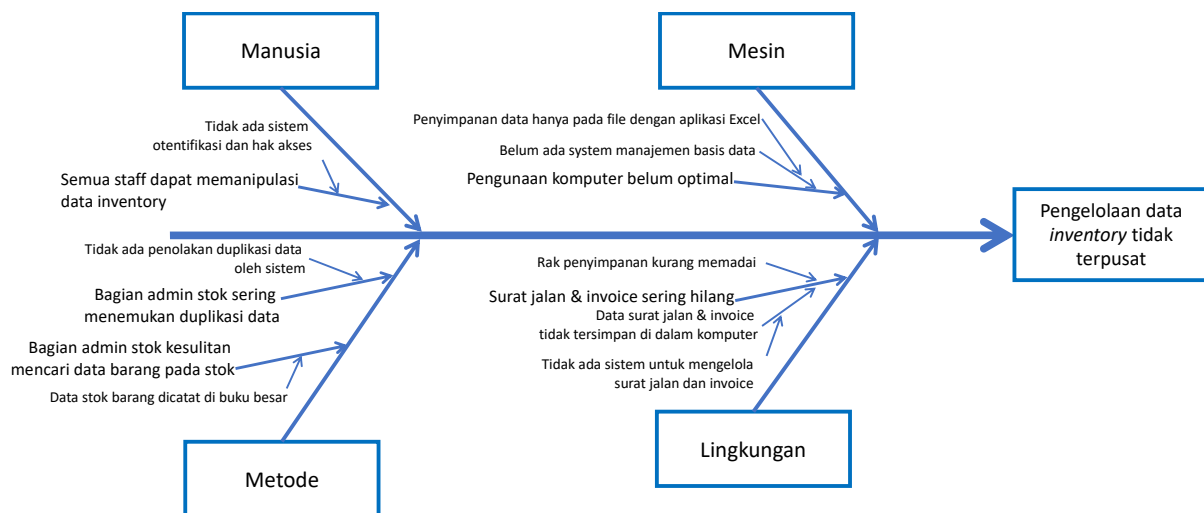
Manusia

Tidak ada sistem otentifikasi dan hak akses

Semua staff dapat memanipulasi data inventory

Mesin

Penyimpanan data hanya pada file dengan aplikasi Excel

Belum ada system manajemen basis data

Pengunaan komputer belum optimal

Pengelolaan data *inventory* tidak terpusat

Tidak ada penolakan duplikasi data oleh sistem

Bagian admin stok sering menemukan duplikasi data

Bagian admin stok kesulitan mencari data barang pada stok

Data stok barang dicatat di buku besar

Metode

Rak penyimpanan kurang memadai

Surat jalan & invoice sering hilang

Data surat jalan & invoice tidak tersimpan di dalam komputer

Tidak ada sistem untuk mengelola surat jalan dan invoice

Lingkungan